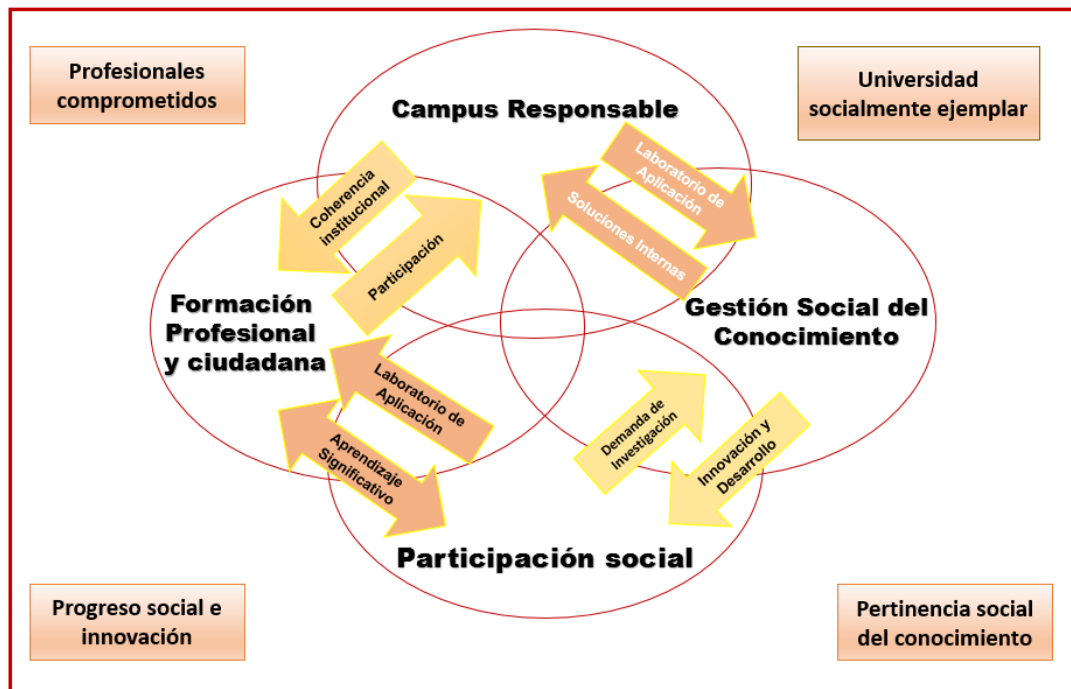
Profesionales comprometidos

Universidad socialmente ejemplar

Campus Responsable

Coherencia institucional

Participación

Laboratorio de Aplicación

Soluciones Internas

Formación Profesional y ciudadana

Gestión Social del Conocimiento

Laboratorio de Aplicación

Aprendizaje Significativo

Demanda de Investigación

Innovación y Desarrollo

Participación social

Progreso social e innovación

Pertinencia social del conocimiento